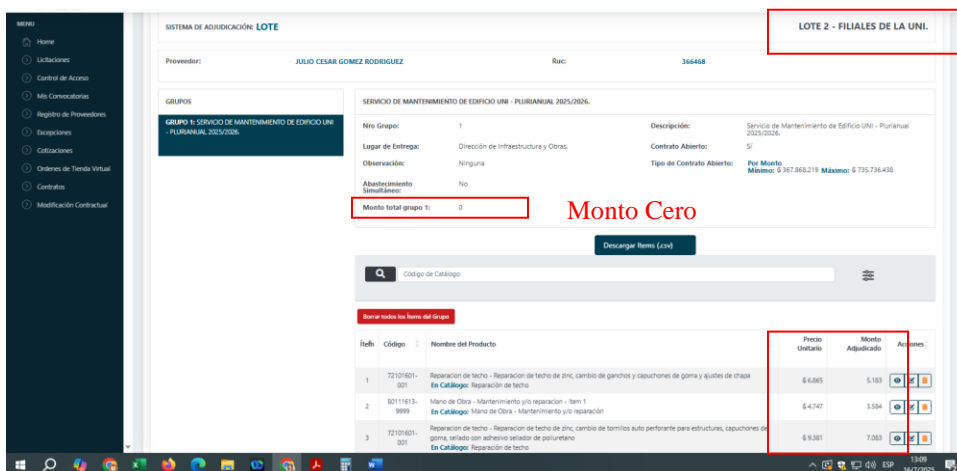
MENU
Home
Licitaciones
Control de Acceso
Mis Convocatorias
Registro de Proveedores
Excepciones
Cotizaciones
Ordenes de Tienda Virtual
Contratos
Modificación Contractual

SISTEMA DE ADJUDICACIÓN: LOTE

LOTE 2 - FILIALES DE LA UNI.

Proveedor: JULIO CESAR GOMEZ RODRIGUEZ
Ruc: 366468

GRUPOS
GRUPO 1: SERVICIO DE MANTENIMIENTO DE EDIFICIO UNI - PLURIANUAL 2025/2026.

SERVICIO DE MANTENIMIENTO DE EDIFICIO UNI - PLURIANUAL 2025/2026.

Nro Grupo: 1
Descripción: Servicio de Mantenimiento de Edificio UNI - Plurianual 2025/2026.
Lugar de Entrega: Dirección de Infraestructura y Obras.
Contrato Abierto: S/
Observación: Ninguna
Tipo de Contrato Abierto: Por Monto Mínimo: $ 367.868.219 Máximo: $ 735.736.438
Abastecimiento Simultáneo: No
Monto total grupo 1: 0

Monto Cero

Descargar Items (.csv)

Código de Catálogo

Borrar todos los Ítems del Grupo

| Ítem | Código | Nombre del Producto | Precio Unitario | Monto Adjudicado | Acciones |
|---|---|---|---|---|---|
| 1 | 72101601-001 | Reparacion de techo - Reparacion de techo de zinc, cambio de ganchos y capuchones de goma y ajustes de chapa En Catálogo: Reparación de techo | $ 6.865 | 5.183 | |
| 2 | 80111613-9999 | Mano de Obra - Mantenimiento y/o reparacion - Item 1 En Catálogo: Mano de Obra - Mantenimiento y/o reparación | $ 4.747 | 3.584 | |
| 3 | 72101601-001 | Reparacion de techo - Reparacion de techo de zinc, cambio de tornillos auto perforante para estructuras, capuchones de goma, selado con adhesivo selador de poliuretano En Catálogo: Reparación de techo | $ 9.381 | 7.083 | |

ESP 13:09 16/7/2025